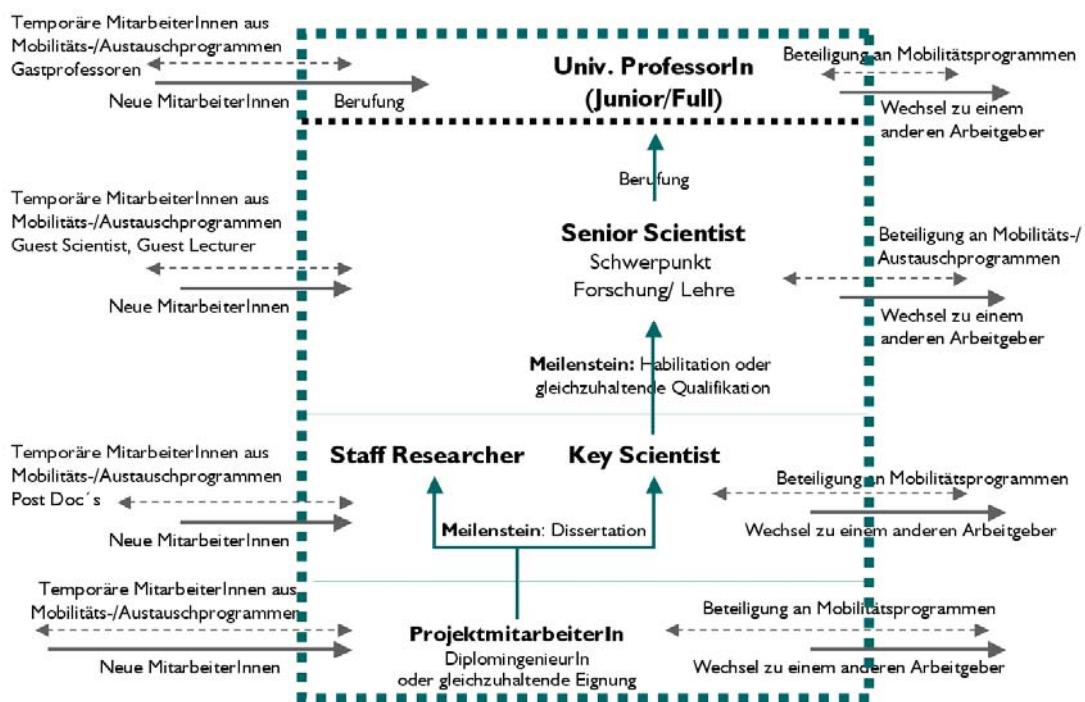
Temporäre MitarbeiterInnen aus Mobilitäts-/Austauschprogrammen Gastprofessoren

Neue MitarbeiterInnen

Berufung

Univ. ProfessorIn (Junior/Full)

Beteiligung an Mobilitätsprogrammen

Wechsel zu einem anderen Arbeitgeber

Berufung

Temporäre MitarbeiterInnen aus Mobilitäts-/Austauschprogrammen Guest Scientist, Guest Lecturer

Neue MitarbeiterInnen

Senior Scientist
Schwerpunkt Forschung/ Lehre

Beteiligung an Mobilitäts-/ Austauschprogrammen

Wechsel zu einem anderen Arbeitgeber

Meilenstein: Habilitation oder gleichzuhaltende Qualifikation

Temporäre MitarbeiterInnen aus Mobilitäts-/Austauschprogrammen Post Doc´s

Neue MitarbeiterInnen

Staff Researcher

Key Scientist

Beteiligung an Mobilitätsprogrammen

Wechsel zu einem anderen Arbeitgeber

Meilenstein: Dissertation

Temporäre MitarbeiterInnen aus Mobilitäts-/Austauschprogrammen

Neue MitarbeiterInnen

ProjektmitarbeiterIn
DiplomingenieurIn oder gleichzuhaltende Eignung

Beteiligung an Mobilitätsprogrammen

Wechsel zu einem anderen Arbeitgeber